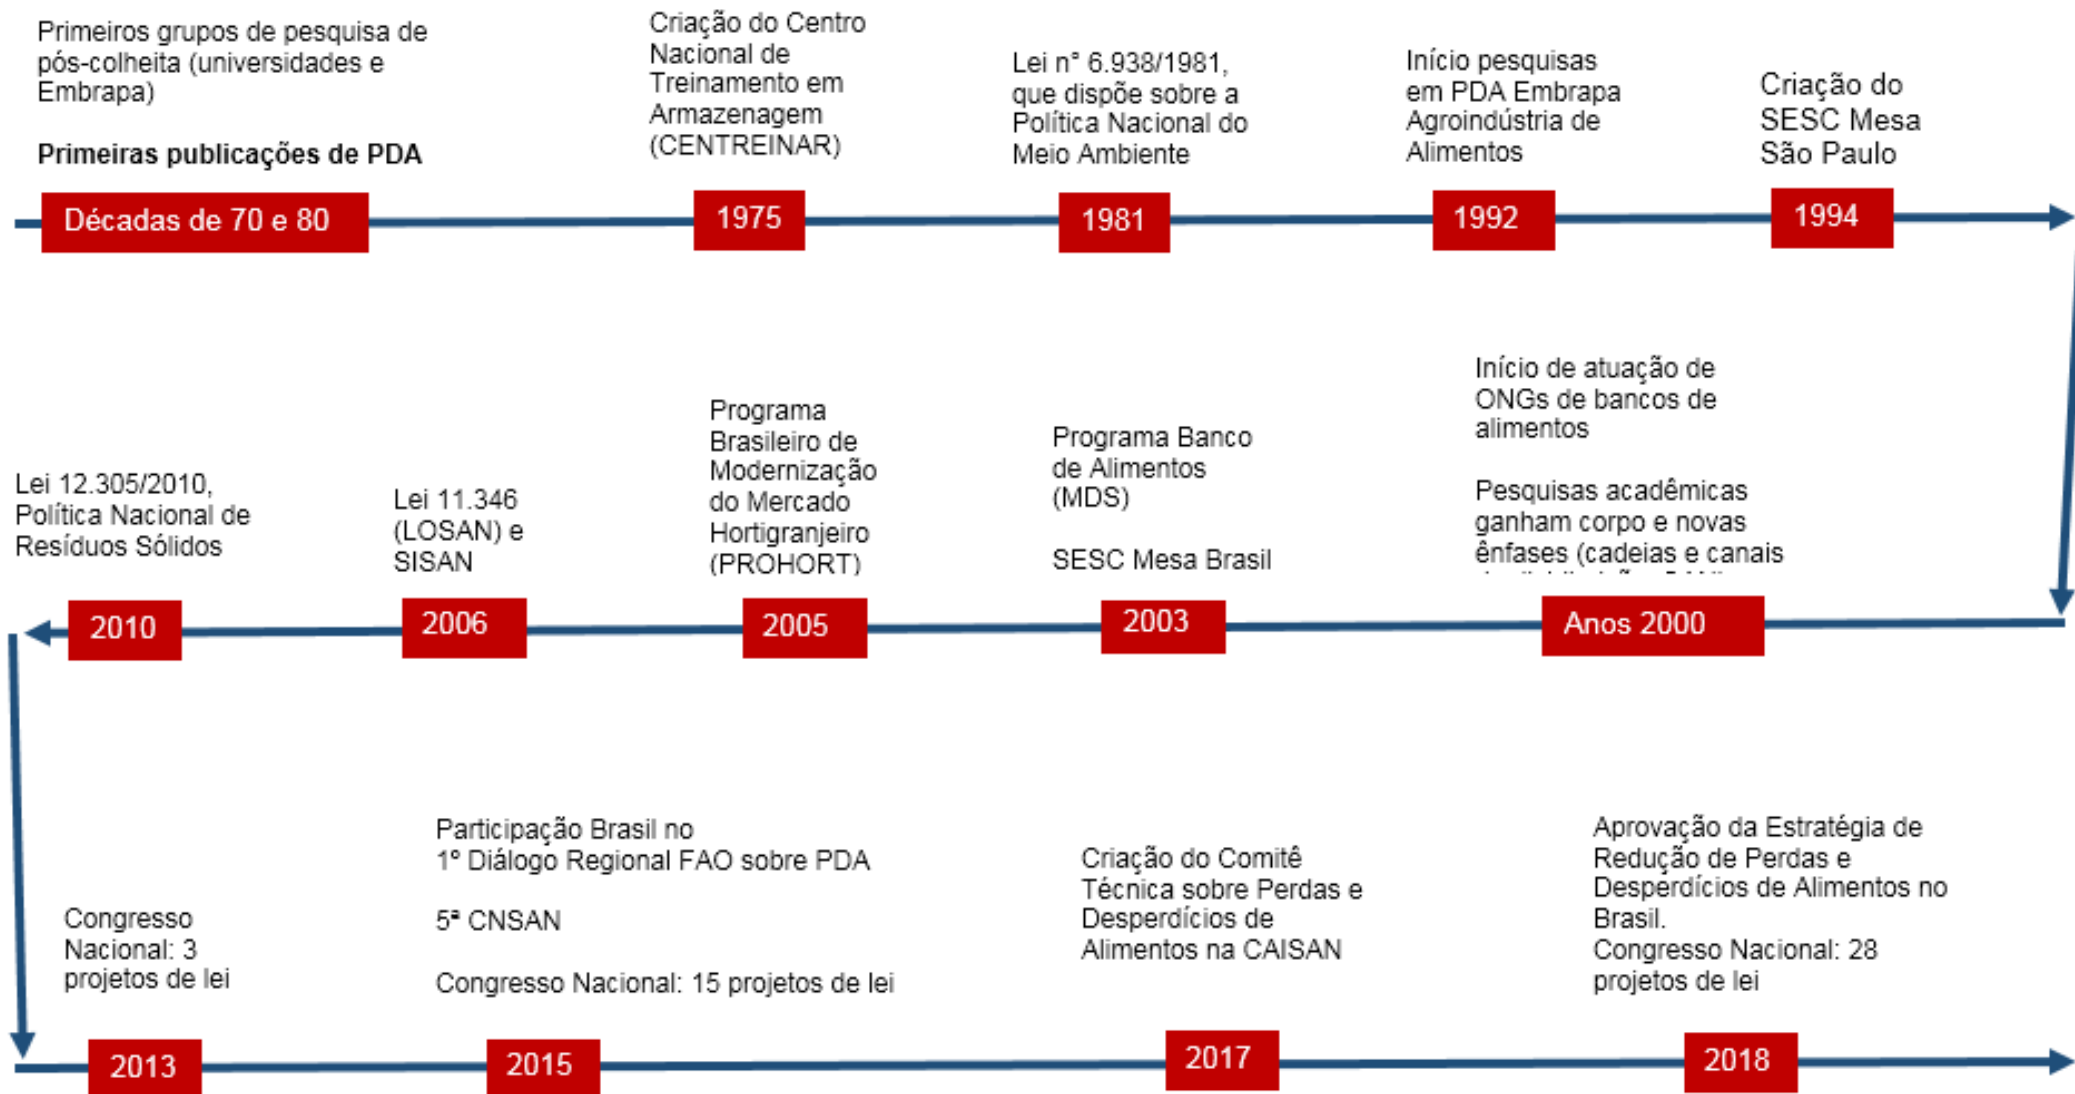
Primeiros grupos de pesquisa de pós-colheita (universidades e Embrapa)

**Primeiras publicações de PDA**

Décadas de 70 e 80

Criação do Centro Nacional de Treinamento em Armazenagem (CENTREINAR)

1975

Lei n° 6.938/1981, que dispõe sobre a Política Nacional do Meio Ambiente

1981

Início pesquisas em PDA Embrapa Agroindústria de Alimentos

1992

Criação do SESC Mesa São Paulo

1994

Início de atuação de ONGs de bancos de alimentos

Pesquisas acadêmicas ganham corpo e novas ênfases (cadeias e canais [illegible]

Anos 2000

Programa Banco de Alimentos (MDS)

SESC Mesa Brasil

2003

Programa Brasileiro de Modernização do Mercado Hortigranjeiro (PROHORT)

2005

Lei 11.346 (LOSAN) e SISAN

2006

Lei 12.305/2010, Política Nacional de Resíduos Sólidos

2010

Congresso Nacional: 3 projetos de lei

2013

Participação Brasil no 1° Diálogo Regional FAO sobre PDA

5ª CNSAN

Congresso Nacional: 15 projetos de lei

2015

Criação do Comitê Técnica sobre Perdas e Desperdícios de Alimentos na CAISAN

2017

Aprovação da Estratégia de Redução de Perdas e Desperdícios de Alimentos no Brasil.
Congresso Nacional: 28 projetos de lei

2018